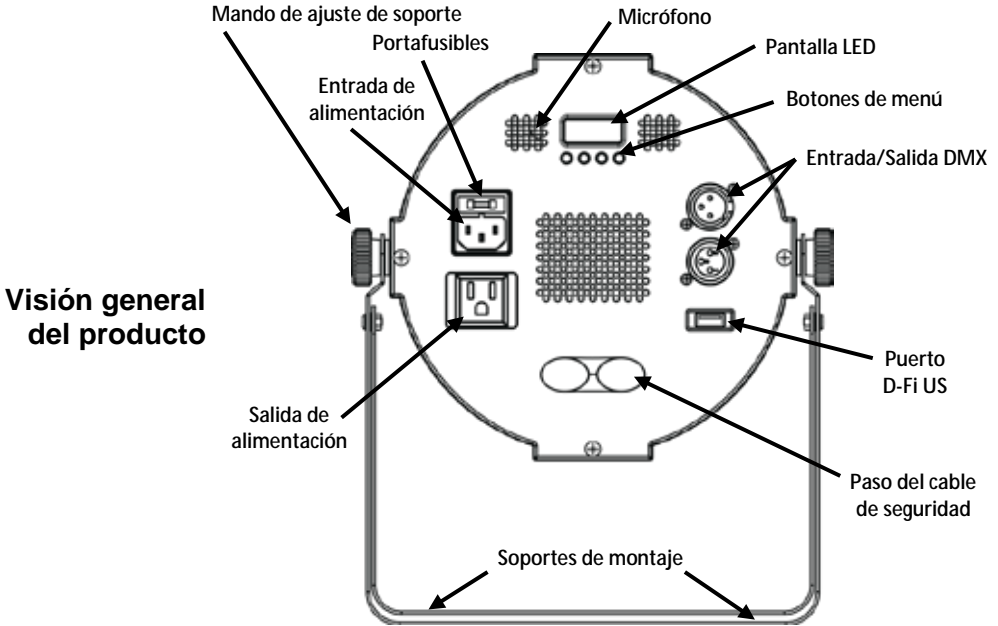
Visión general del producto

Mando de ajuste de soporte

Portafusibles

Micrófono

Pantalla LED

Entrada de alimentación

Botones de menú

Entrada/Salida DMX

Puerto D-Fi US

Salida de alimentación

Paso del cable de seguridad

Soportes de montaje